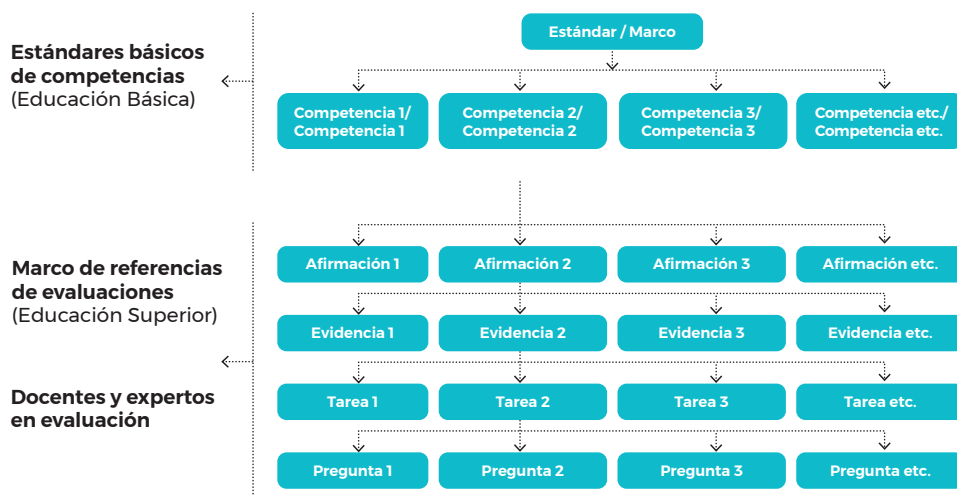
Estándares básicos de competencias (Educación Básica)

Estándar / Marco

Competencia 1/ Competencia 1

Competencia 2/ Competencia 2

Competencia 3/ Competencia 3

Competencia etc./ Competencia etc.

Marco de referencias de evaluaciones (Educación Superior)

Docentes y expertos en evaluación

Afirmación 1

Afirmación 2

Afirmación 3

Afirmación etc.

Evidencia 1

Evidencia 2

Evidencia 3

Evidencia etc.

Tarea 1

Tarea 2

Tarea 3

Tarea etc.

Pregunta 1

Pregunta 2

Pregunta 3

Pregunta etc.